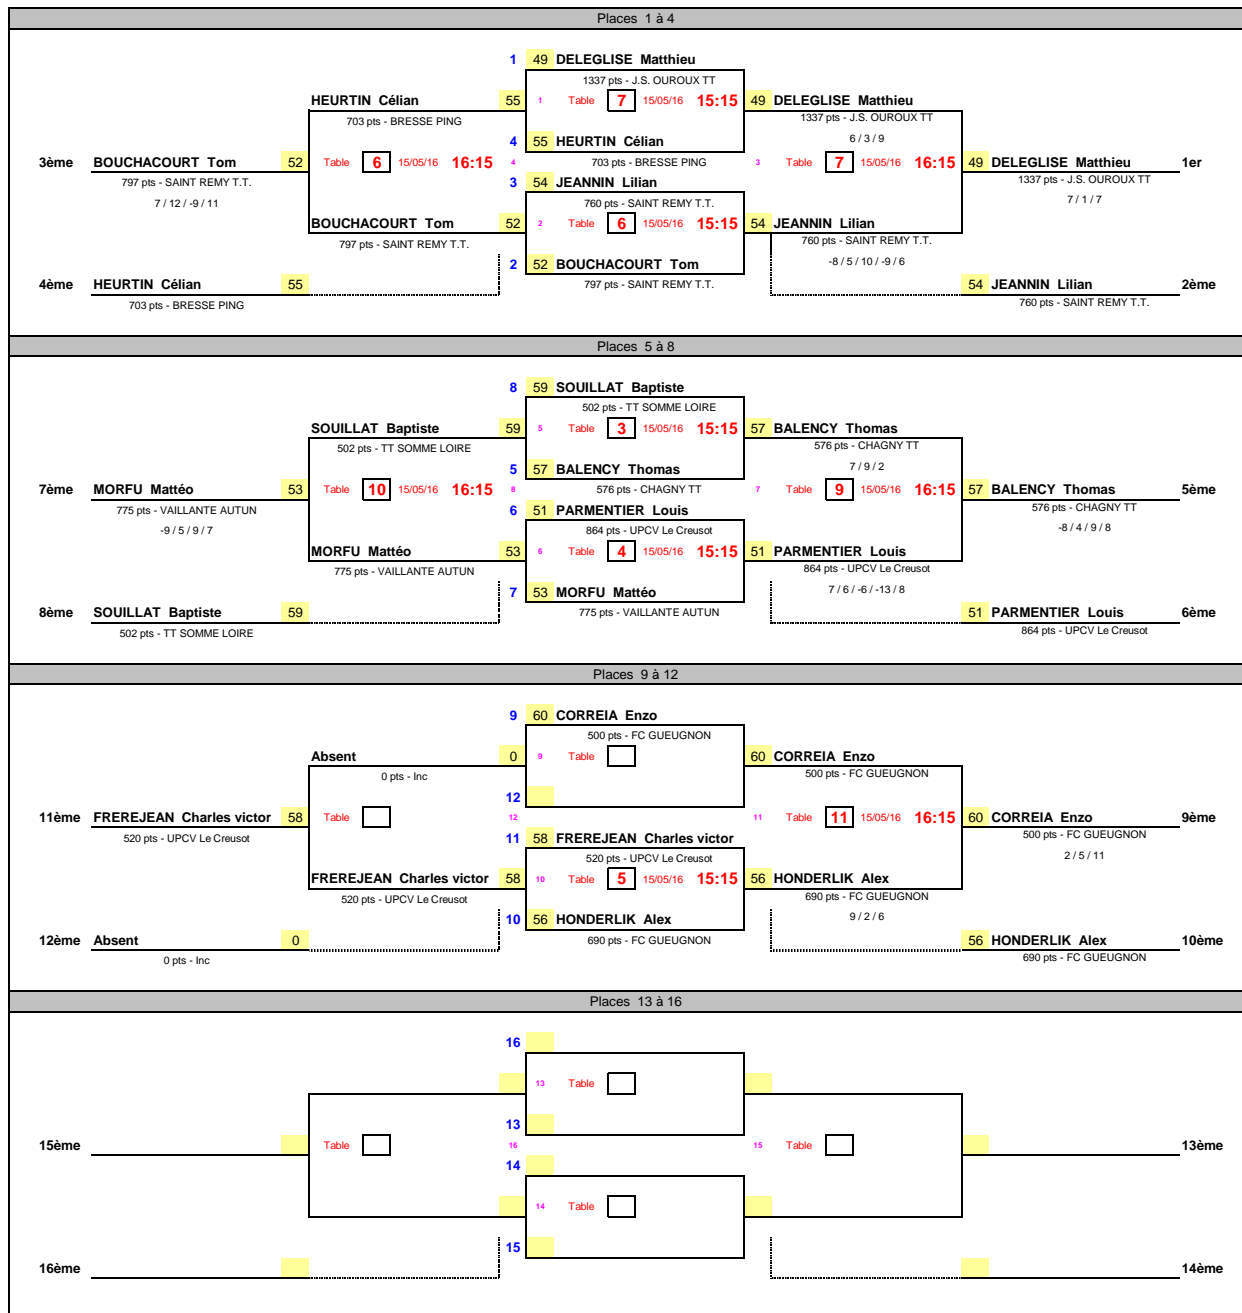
Places 1 à 4

1 49 DELEGLISE Matthieu
1337 pts - J.S. OUROUX TT
HEURTIN Célian 55
703 pts - BRESSE PING
1 Table 7 15/05/16 15:15
49 DELEGLISE Matthieu
1337 pts - J.S. OUROUX TT
6 / 3 / 9
4 55 HEURTIN Célian
703 pts - BRESSE PING
3ème BOUCHACOURT Tom 52 Table 6 15/05/16 16:15
797 pts - SAINT REMY T.T.
7 / 12 / -9 / 11
4
3 Table 7 15/05/16 16:15 49 DELEGLISE Matthieu 1er
1337 pts - J.S. OUROUX TT
7 / 1 / 7
3 54 JEANNIN Lilian
760 pts - SAINT REMY T.T.
BOUCHACOURT Tom 52
797 pts - SAINT REMY T.T.
2 Table 6 15/05/16 15:15
54 JEANNIN Lilian
760 pts - SAINT REMY T.T.
-8 / 5 / 10 / -9 / 6
2 52 BOUCHACOURT Tom
797 pts - SAINT REMY T.T.
4ème HEURTIN Célian 55
703 pts - BRESSE PING
54 JEANNIN Lilian 2ème
760 pts - SAINT REMY T.T.

Places 5 à 8

8 59 SOUILLAT Baptiste
502 pts - TT SOMME LOIRE
SOUILLAT Baptiste 59
502 pts - TT SOMME LOIRE
5 Table 3 15/05/16 15:15
57 BALENCY Thomas
576 pts - CHAGNY TT
7 / 9 / 2
5 57 BALENCY Thomas
576 pts - CHAGNY TT
7ème MORFU Mattéo 53 Table 10 15/05/16 16:15
775 pts - VAILLANTE AUTUN
-9 / 5 / 9 / 7
8
7 Table 9 15/05/16 16:15 57 BALENCY Thomas 5ème
576 pts - CHAGNY TT
-8 / 4 / 9 / 8
6 51 PARMENTIER Louis
864 pts - UPCV Le Creusot
MORFU Mattéo 53
775 pts - VAILLANTE AUTUN
6 Table 4 15/05/16 15:15
51 PARMENTIER Louis
864 pts - UPCV Le Creusot
7 / 6 / -6 / -13 / 8
7 53 MORFU Mattéo
775 pts - VAILLANTE AUTUN
8ème SOUILLAT Baptiste 59
502 pts - TT SOMME LOIRE
51 PARMENTIER Louis 6ème
864 pts - UPCV Le Creusot

Places 9 à 12

9 60 CORREIA Enzo
500 pts - FC GUEUGNON
Absent 0
0 pts - Inc
9 Table
60 CORREIA Enzo
500 pts - FC GUEUGNON
12
11ème FREREJEAN Charles victor 58 Table
520 pts - UPCV Le Creusot
12
11 Table 11 15/05/16 16:15 60 CORREIA Enzo 9ème
500 pts - FC GUEUGNON
2 / 5 / 11
11 58 FREREJEAN Charles victor
520 pts - UPCV Le Creusot
FREREJEAN Charles victor 58
520 pts - UPCV Le Creusot
10 Table 5 15/05/16 15:15
56 HONDERLIK Alex
690 pts - FC GUEUGNON
9 / 2 / 6
10 56 HONDERLIK Alex
690 pts - FC GUEUGNON
12ème Absent 0
0 pts - Inc
56 HONDERLIK Alex 10ème
690 pts - FC GUEUGNON

Places 13 à 16

16
13 Table
13
15ème Table
16
15 Table
13ème
14
14 Table
15
16ème
14ème